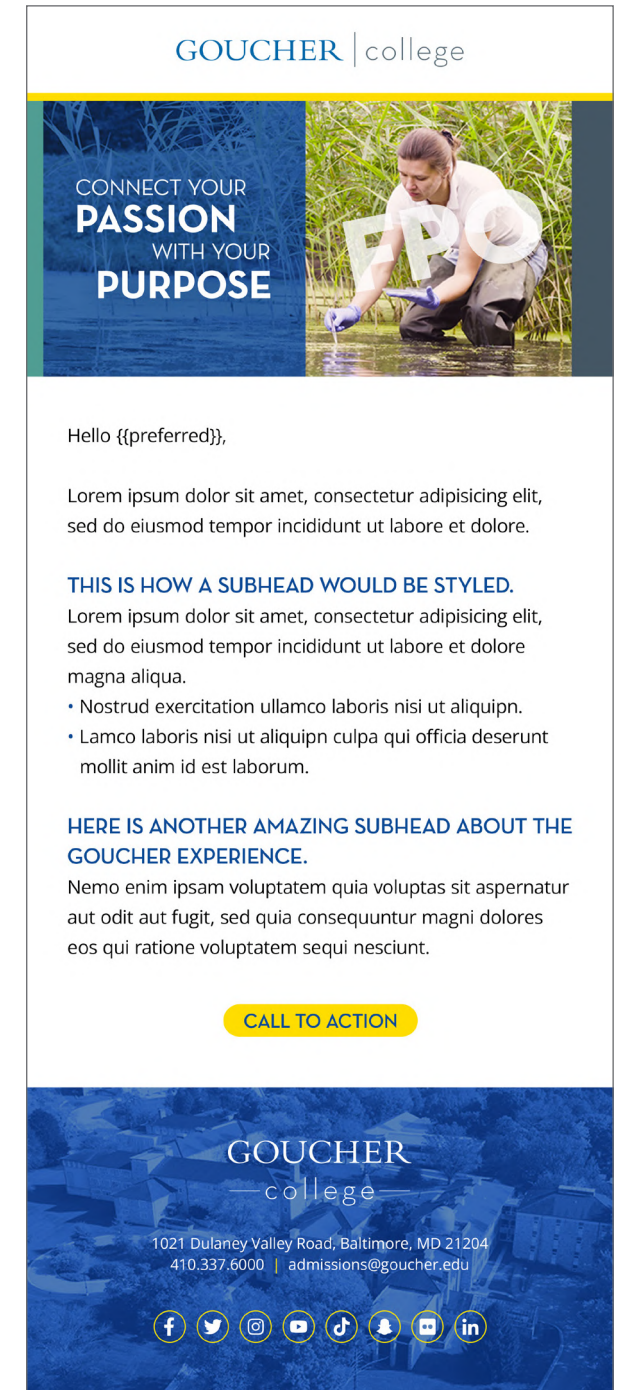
GOUCHER | college

CONNECT YOUR PASSION WITH YOUR PURPOSE

FPO

Hello {{preferred}},

Lorem ipsum dolor sit amet, consectetur adipisicing elit, sed do eiusmod tempor incididunt ut labore et dolore.

THIS IS HOW A SUBHEAD WOULD BE STYLED.
Lorem ipsum dolor sit amet, consectetur adipisicing elit, sed do eiusmod tempor incididunt ut labore et dolore magna aliqua.
• Nostrud exercitation ullamco laboris nisi ut aliquipn.
• Lamco laboris nisi ut aliquipn culpa qui officia deserunt mollit anim id est laborum.

HERE IS ANOTHER AMAZING SUBHEAD ABOUT THE GOUCHER EXPERIENCE.
Nemo enim ipsam voluptatem quia voluptas sit aspernatur aut odit aut fugit, sed quia consequuntur magni dolores eos qui ratione voluptatem sequi nesciunt.

CALL TO ACTION

GOUCHER
college

1021 Dulaney Valley Road, Baltimore, MD 21204
410.337.6000 | admissions@goucher.edu